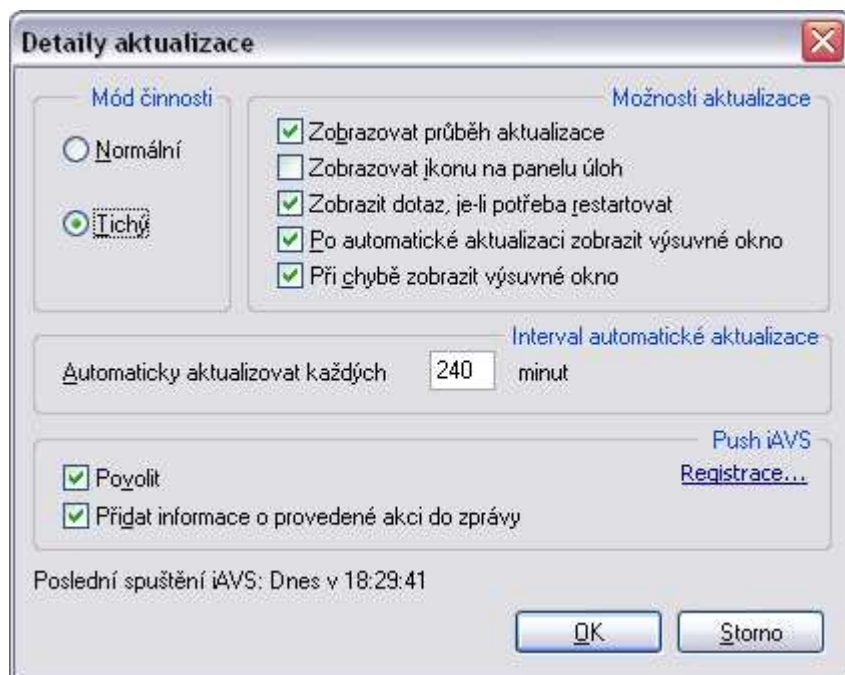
Detaily aktualizace

Mód činnosti

Normální

Tichý

Možnosti aktualizace

Zobrazovat průběh aktualizace

Zobrazovat ikonu na panelu úloh

Zobrazit dotaz, je-li potřeba restartovat

Po automatické aktualizaci zobrazit výsuvné okno

Při chybě zobrazit výsuvné okno

Interval automatické aktualizace

Automaticky aktualizovat každých 240 minut

Push iAVS

Povolit

Registrace...

Přidat informace o provedené akci do zprávy

Poslední spuštění iAVS: Dnes v 18:29:41

OK

Storno